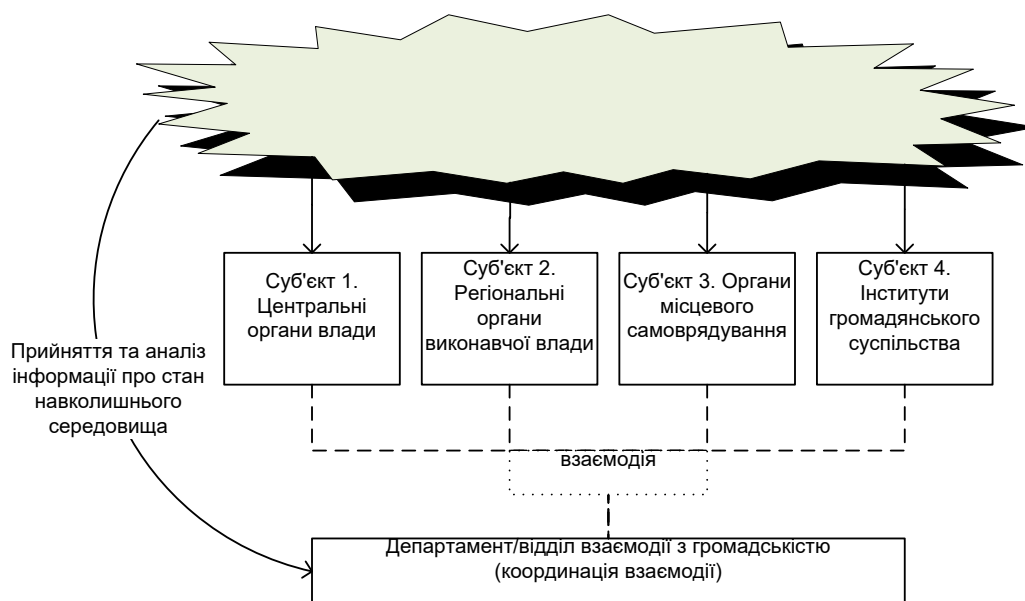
Суб'єкт 1. Центральні органи влади

Суб'єкт 2. Регіональні органи виконавчої влади

Суб'єкт 3. Органи місцевого самоврядування

Суб'єкт 4. Інститути громадянського суспільства

Прийняття та аналіз інформації про стан навколишнього середовища

взаємодія

Департамент/відділ взаємодії з громадськістю (координація взаємодії)